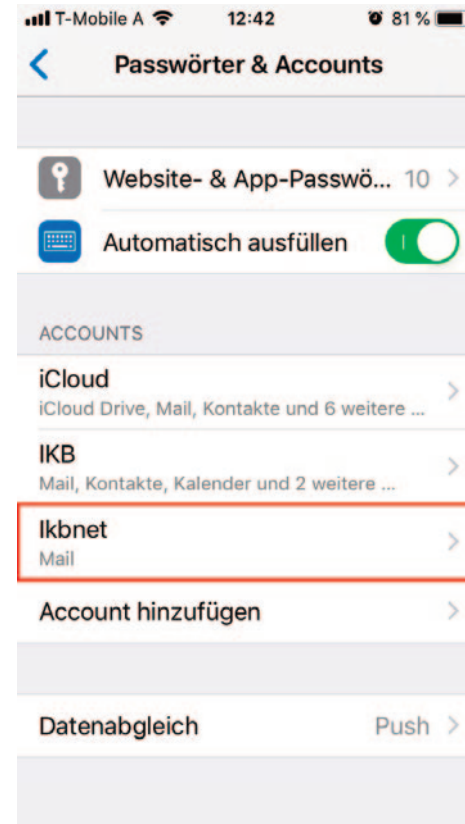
T-Mobile A 12:42 81 %

Passwörter & Accounts

Website- & App-Passwö... 10

Automatisch ausfüllen

ACCOUNTS

iCloud
iCloud Drive, Mail, Kontakte und 6 weitere ...

IKB
Mail, Kontakte, Kalender und 2 weitere ...

Ikbnet
Mail

Account hinzufügen

Datenabgleich Push